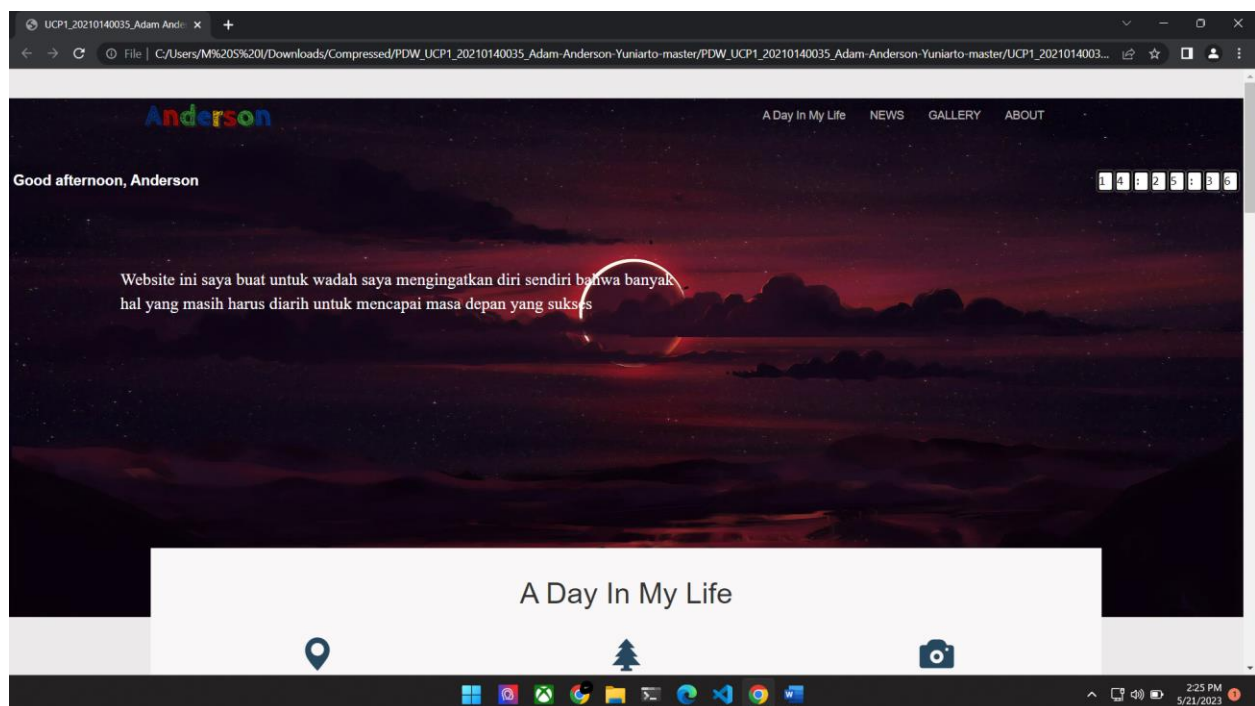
UCP1_20210140035_Adam Ande ×

File | C:/Users/M%20S%20I/Downloads/Compressed/PDW_UCP1_20210140035_Adam-Anderson-Yuniarto-master/PDW_UCP1_20210140035_Adam-Anderson-Yuniarto-master/UCP1_2021014003...

Anderson

A Day In My Life NEWS GALLERY ABOUT

Good afternoon, Anderson

1 4 : 2 5 : 3 6

Website ini saya buat untuk wadah saya mengingatkan diri sendiri bahwa banyak hal yang masih harus diarih untuk mencapai masa depan yang sukses

A Day In My Life

2:25 PM
5/21/2023